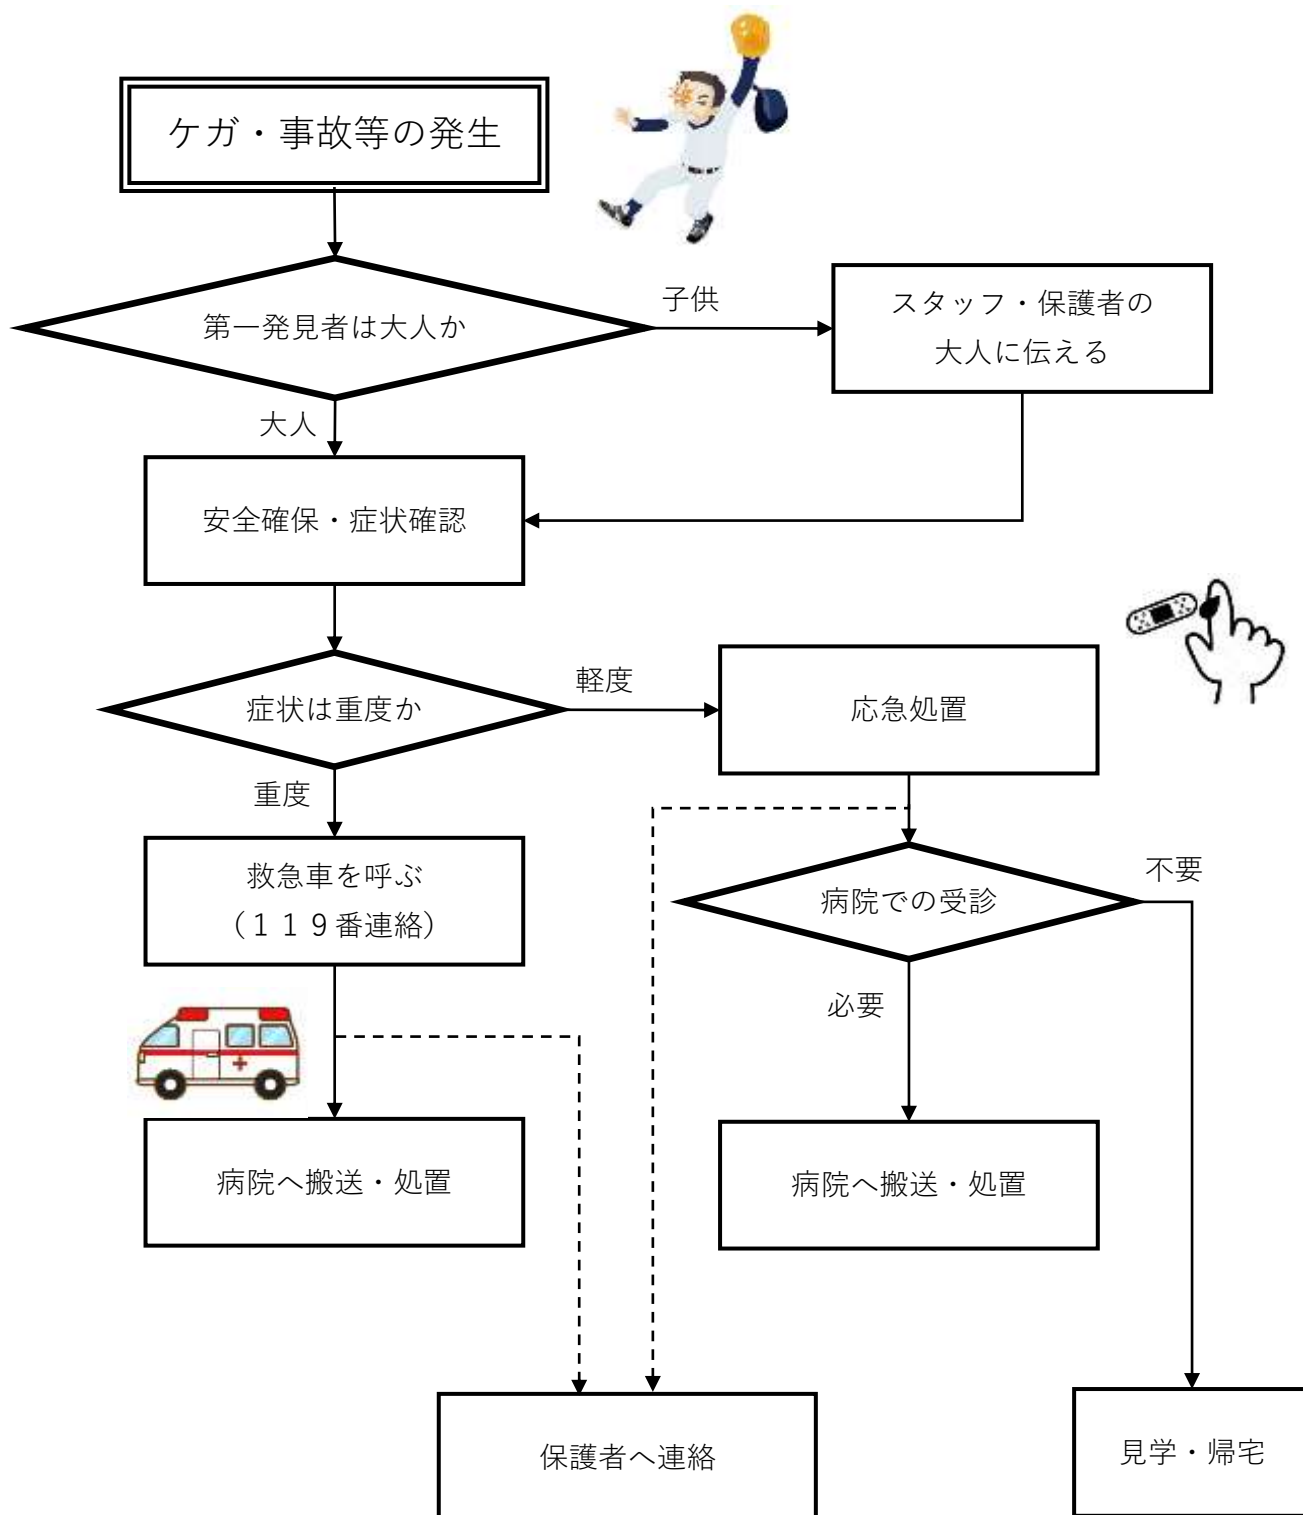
ケガ・事故等の発生

第一発見者は大人か

子供

スタッフ・保護者の大人に伝える

大人

安全確保・症状確認

症状は重度か

軽度

応急処置

重度

救急車を呼ぶ
（１１９番連絡）

病院での受診

不要

必要

病院へ搬送・処置

病院へ搬送・処置

保護者へ連絡

見学・帰宅